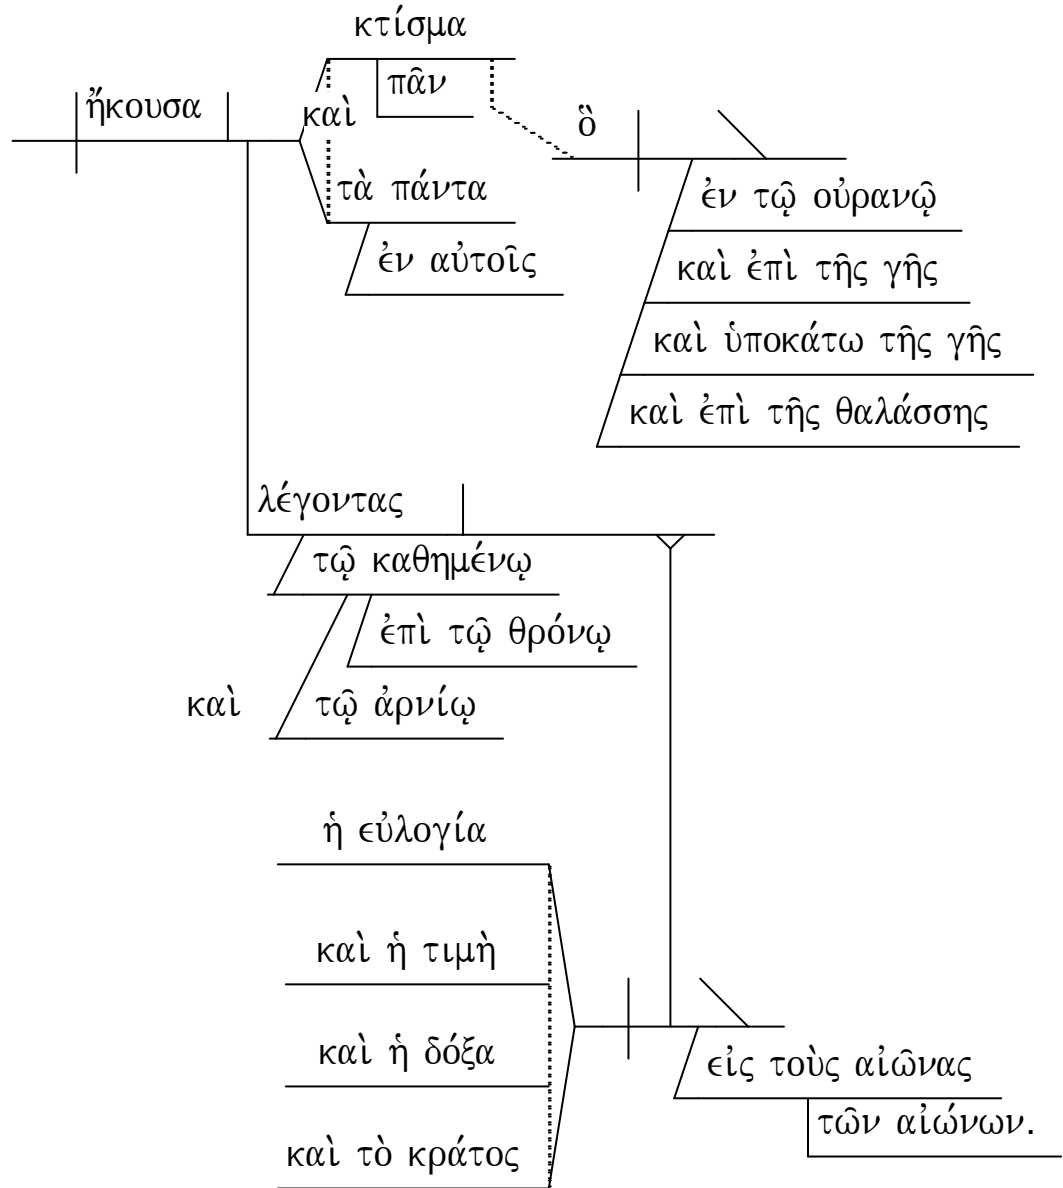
ἤκουσα

κτίσμα

πᾶν

καὶ

τὰ πάντα

ἐν αὐτοῖς

ὃ

ἐν τῷ οὐρανῷ

καὶ ἐπὶ τῆς γῆς

καὶ ὑποκάτω τῆς γῆς

καὶ ἐπὶ τῆς θαλάσσης

λέγοντας

τῷ καθημένῳ

ἐπὶ τῷ θρόνῳ

καὶ

τῷ ἀρνίῳ

ἡ εὐλογία

καὶ ἡ τιμὴ

καὶ ἡ δόξα

καὶ τὸ κράτος

εἰς τοὺς αἰῶνας

τῶν αἰώνων.